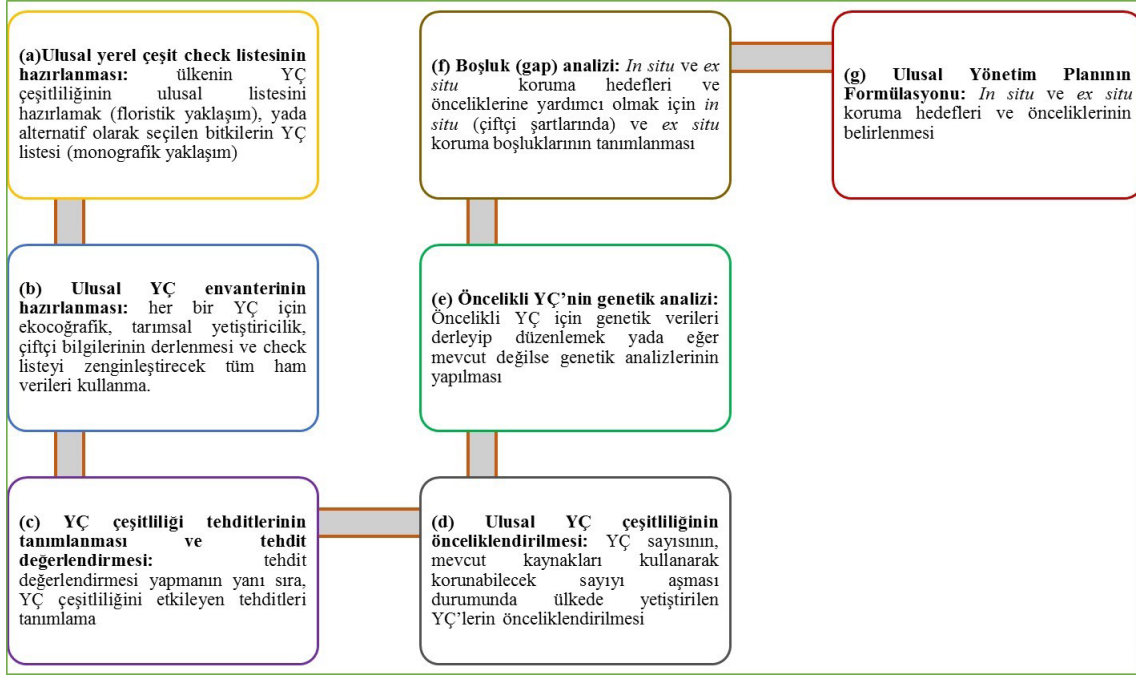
(a)Ulusal yerel çeşit check listesinin hazırlanması: ülkenin YÇ çeşitliliğinin ulusal listesini hazırlamak (floristik yaklaşım), yada alternatif olarak seçilen bitkilerin YÇ listesi (monografik yaklaşım)

(b) Ulusal YÇ envanterinin hazırlanması: her bir YÇ için ekocoğrafik, tarımsal yetiştiricilik, çiftçi bilgilerinin derlenmesi ve check listeyi zenginleştirecek tüm ham verileri kullanma.

(c) YÇ çeşitliliği tehditlerinin tanımlanması ve tehdit değerlendirmesi: tehdit değerlendirmesi yapmanın yanı sıra, YÇ çeşitliliğini etkileyen tehditleri tanımlama

(d) Ulusal YÇ çeşitliliğinin önceliklendirilmesi: YÇ sayısının, mevcut kaynakları kullanarak korunabilecek sayıyı aşması durumunda ülkede yetiştirilen YÇ'lerin önceliklendirilmesi

(e) Öncelikli YÇ'nin genetik analizi: Öncelikli YÇ için genetik verileri derleyip düzenlemek yada eğer mevcut değilse genetik analizlerinin yapılması

(f) Boşluk (gap) analizi: *In situ* ve *ex situ* koruma hedefleri ve önceliklerine yardımcı olmak için *in situ* (çiftçi şartlarında) ve *ex situ* koruma boşluklarının tanımlanması

(g) Ulusal Yönetim Planının Formülasyonu: *In situ* ve *ex situ* koruma hedefleri ve önceliklerinin belirlenmesi